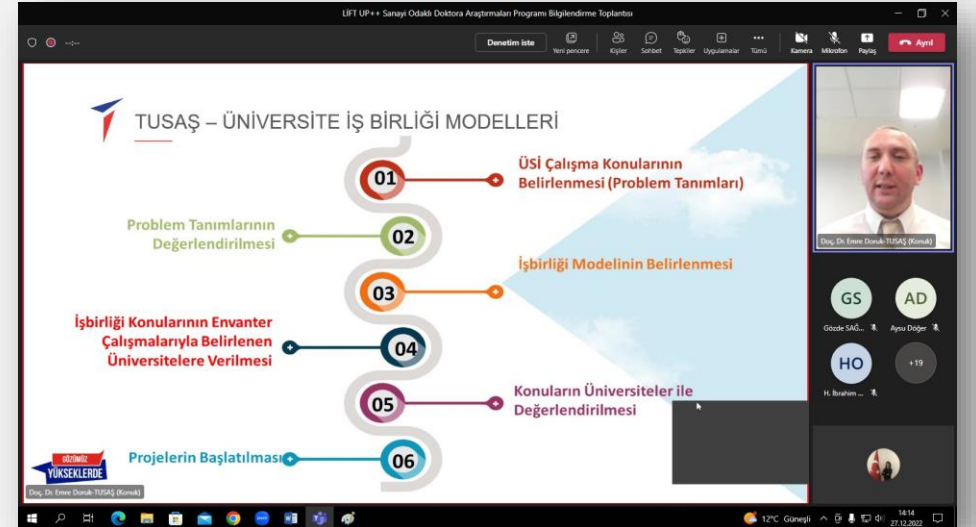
LİFT UP++ Sanayi Odaklı Doktora Araştırmaları Programı Bilgilendirme Toplantısı

Denetim iste
Yeni pencere
Kişiler
Sohbet
Tepkiler
Uygulamalar
Tümü
Kamera
Mikrofon
Paylaş
Ayrıl

TUSAŞ – ÜNİVERSİTE İŞ BİRLİĞİ MODELLERİ

01 ÜSİ Çalışma Konularının Belirlenmesi (Problem Tanımları)

02 Problem Tanımlarının Değerlendirilmesi

03 İşbirliği Modelinin Belirlenmesi

04 İşbirliği Konularının Envanter Çalışmalarıyla Belirlenen Üniversitelere Verilmesi

05 Konuların Üniversiteler ile Değerlendirilmesi

06 Projelerin Başlatılması

GÖZÜMÜZ YÜKSEKLERDE

Doç. Dr. Emre Doruk-TUSAŞ (Konuk)

Doç. Dr. Emre Doruk-TUSAŞ (Konuk)

GS
Gözde SAĞ...
AD
Aysu Döğer
HO
H. İbrahim ...
+19

12°C Güneşli
14:14
27.12.2022